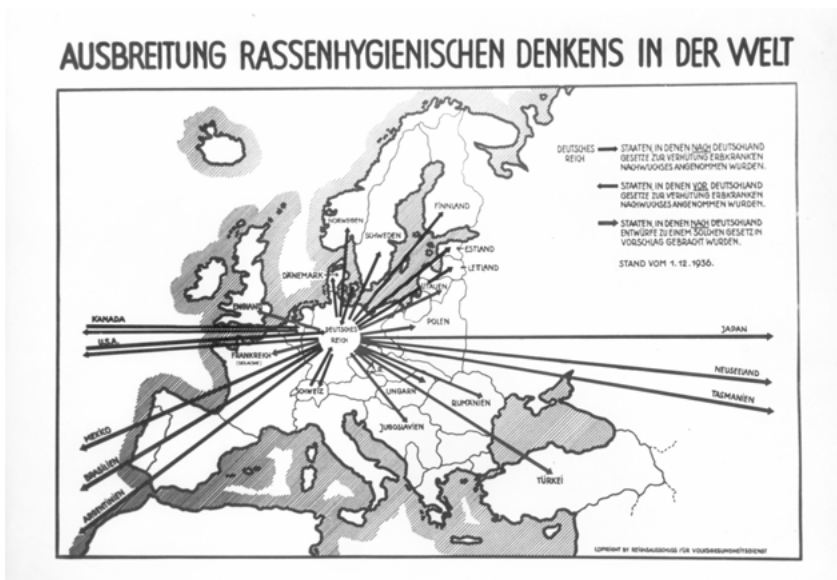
AUSBREITUNG RASSENHYGIENISCHEN DENKENS IN DER WELT

DEUTSCHES REICH → STAATEN, IN DENEN NACH DEUTSCHLAND GESETZE ZUR VERHÜTUNG ERBKRANKEN NACHWUCHSES ANGENOMMEN WURDEN.

← STAATEN, IN DENEN VOR DEUTSCHLAND GESETZE ZUR VERHÜTUNG ERBKRANKEN NACHWUCHSES ANGENOMMEN WURDEN.

→ STAATEN, IN DENEN NACH DEUTSCHLAND ENTWÜRFE ZU EINEM SOLCHEN GESETZ IN VORSCHLAG GEBRACHT WURDEN.

STAND VOM 1.12.1936.

NORWEGEN
SCHWEDEN
FINNLAND
ESTLAND
LETTLAND
LITAUEN
DÄNEMARK
ENGLAND
KANADA
U.S.A.
DEUTSCHES REICH
POLEN
JAPAN
FRANKREICH (BELGIEN)
SCHWEIZ
UNGARN
RUMÄNIEN
NEUSEELAND
TASMANIEN
JUGOSLAVIEN
MEXIKO
BRASILIEN
ARGENTINIEN
TÜRKEI

COPYRIGHT BY REICHSAUSSCHUSS FÜR VOLKSGESUNDHEITSDIENST